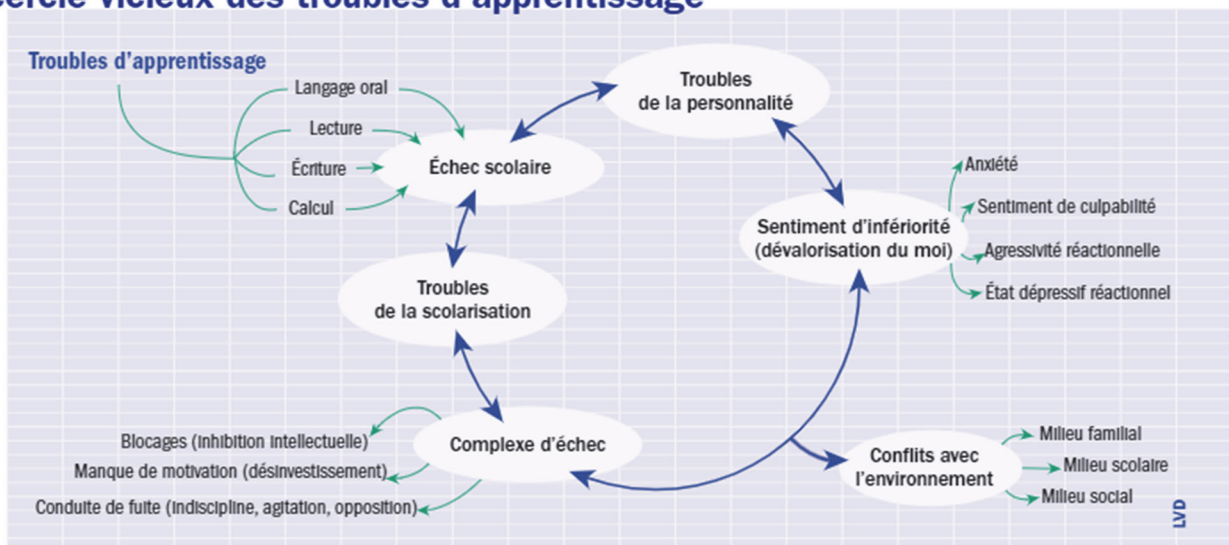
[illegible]ercle vicieux des troubles d'apprentissage

Troubles d'apprentissage

Langage oral

Lecture

Écriture

Calcul

Échec scolaire

Troubles de la personnalité

Sentiment d'infériorité (dévalorisation du moi)

Anxiété

Sentiment de culpabilité

Agressivité réactionnelle

État dépressif réactionnel

Troubles de la scolarisation

Complexe d'échec

Blocages (inhibition intellectuelle)

Manque de motivation (désinvestissement)

Conduite de fuite (indiscipline, agitation, opposition)

Conflits avec l'environnement

Milieu familial

Milieu scolaire

Milieu social

LVD